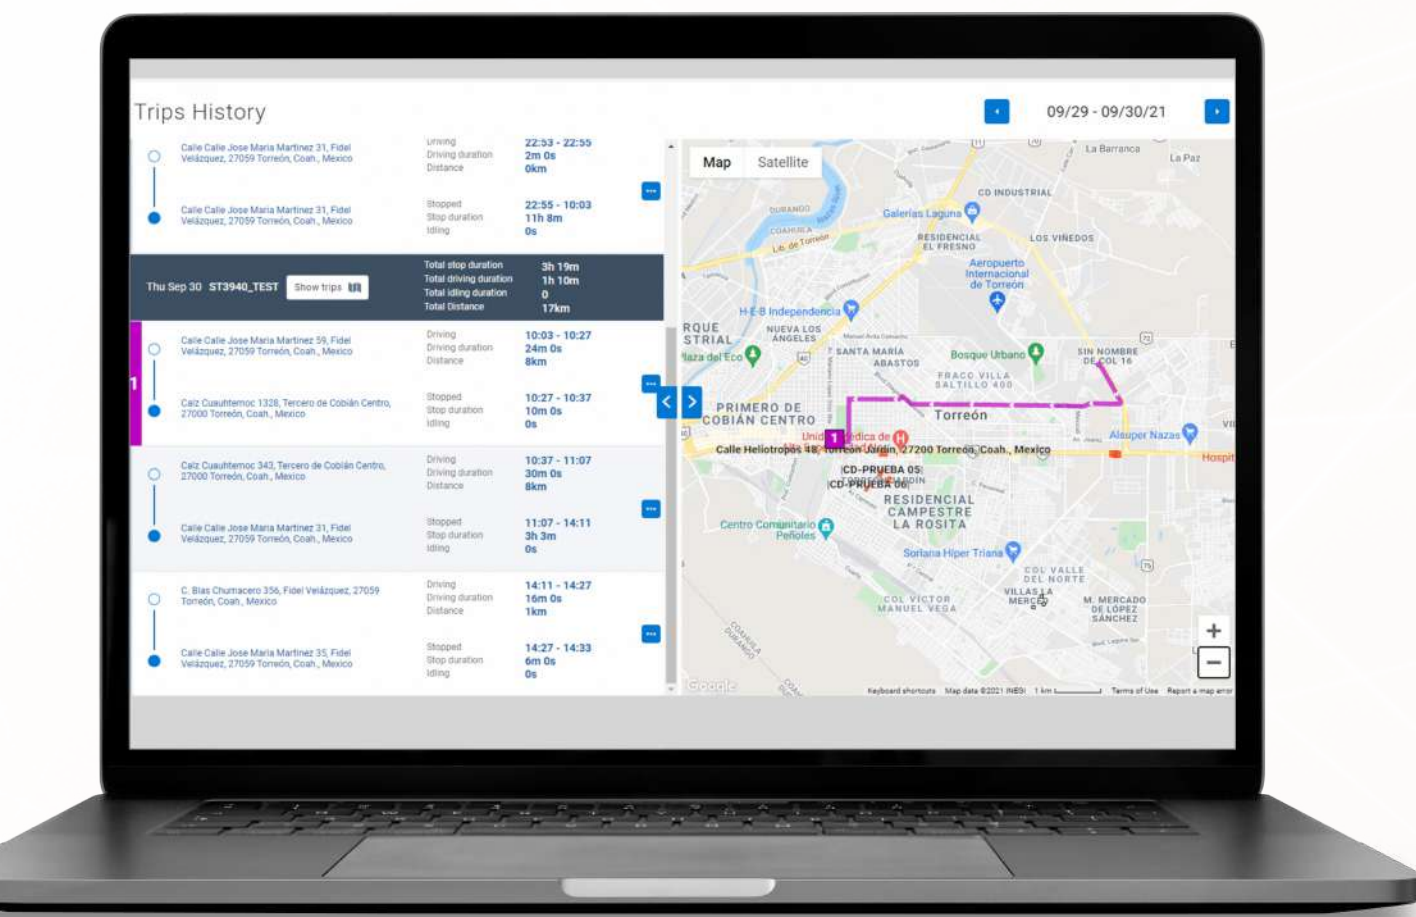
Trips History

09/29 - 09/30/21

Calle Calle Jose Maria Martinez 31, Fidel Velázquez, 27059 Torreón, Coah., Mexico

Driving
Driving duration
Distance

22:53 - 22:55
2m 0s
0km

Calle Calle Jose Maria Martinez 31, Fidel Velázquez, 27059 Torreón, Coah., Mexico

Stopped
Stop duration
Idling

22:55 - 10:03
11h 8m
0s

Thu Sep 30 ST3940_TEST Show trips

Total stop duration 3h 19m
Total driving duration 1h 10m
Total idling duration 0
Total Distance 17km

Calle Calle Jose Maria Martinez 59, Fidel Velázquez, 27059 Torreón, Coah., Mexico

Driving
Driving duration
Distance

10:03 - 10:27
24m 0s
8km

Calz Cuauhtemoc 1328, Tercero de Cobián Centro, 27000 Torreón, Coah., Mexico

Stopped
Stop duration
Idling

10:27 - 10:37
10m 0s
0s

Calz Cuauhtemoc 343, Tercero de Cobián Centro, 27000 Torreón, Coah., Mexico

Driving
Driving duration
Distance

10:37 - 11:07
30m 0s
8km

Calle Calle Jose Maria Martinez 31, Fidel Velázquez, 27059 Torreón, Coah., Mexico

Stopped
Stop duration
Idling

11:07 - 14:11
3h 3m
0s

C. Blas Chumacero 356, Fidel Velázquez, 27059 Torreón, Coah., Mexico

Driving
Driving duration
Distance

14:11 - 14:27
16m 0s
1km

Calle Calle Jose Maria Martinez 35, Fidel Velázquez, 27059 Torreón, Coah., Mexico

Stopped
Stop duration
Idling

14:27 - 14:33
6m 0s
0s

Map Satellite

La Barranca
La Paz
CD INDUSTRIAL
Galerías Laguna
DURANGO
COAHUILA
RESIDENCIAL EL FRESNO
LOS VIÑEDOS
Aeropuerto Internacional de Torreón
H-E-B Independencia
NUEVA LOS ANGELES
SANTA MARIA ABASTOS
Bosque Urbano
SIN NOMBRE DE COL 16
FRACC VILLA SALTILLO 400
PRIMERO DE COBIÁN CENTRO
Torreón
Alsuper Nazas
Calle Heliotropos 48, Torreón Jardín, 27200 Torreón, Coah., Mexico
CD-PRUEBA 05
CD-PRUEBA 06
RESIDENCIAL CAMPESTRE LA ROSITA
Centro Comunitario Peñoles
Soriana Hiper Triana
COL VALLE DEL NORTE
VILLAS LA MERCED
COL VICTOR MANUEL VEGA
M. MERCADO DE LOPEZ SANCHEZ
Google
Keyboard shortcuts Map data ©2021 INEGI 1 km Terms of Use Report a map error